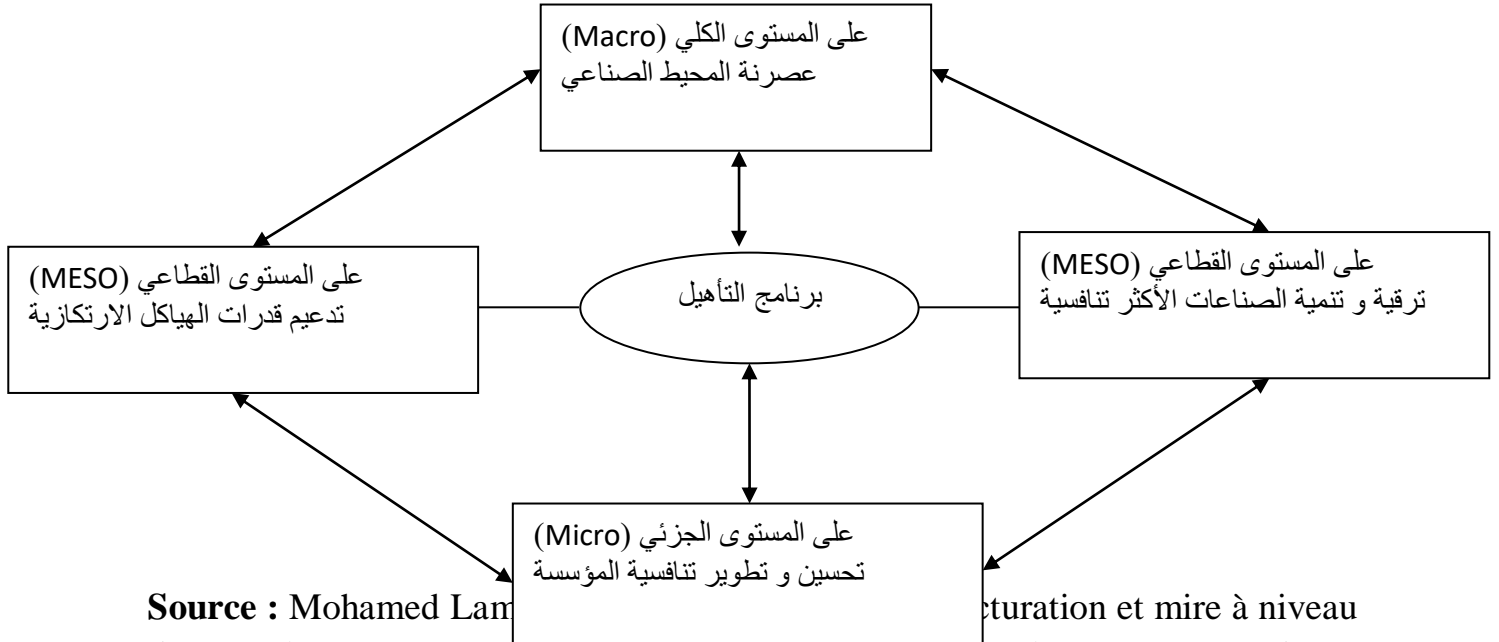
على المستوى الكلي (Macro)
عصرنة المحيط الصناعي

على المستوى القطاعي (MESO)
تدعيم قدرات الهياكل الارتكازية

برنامج التأهيل

على المستوى القطاعي (MESO)
ترقية و تنمية الصناعات الأكثر تنافسية

على المستوى الجزئي (Micro)
تحسين و تطوير تنافسية المؤسسة

**Source :** Mohamed Lam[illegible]cturation et mire à niveau